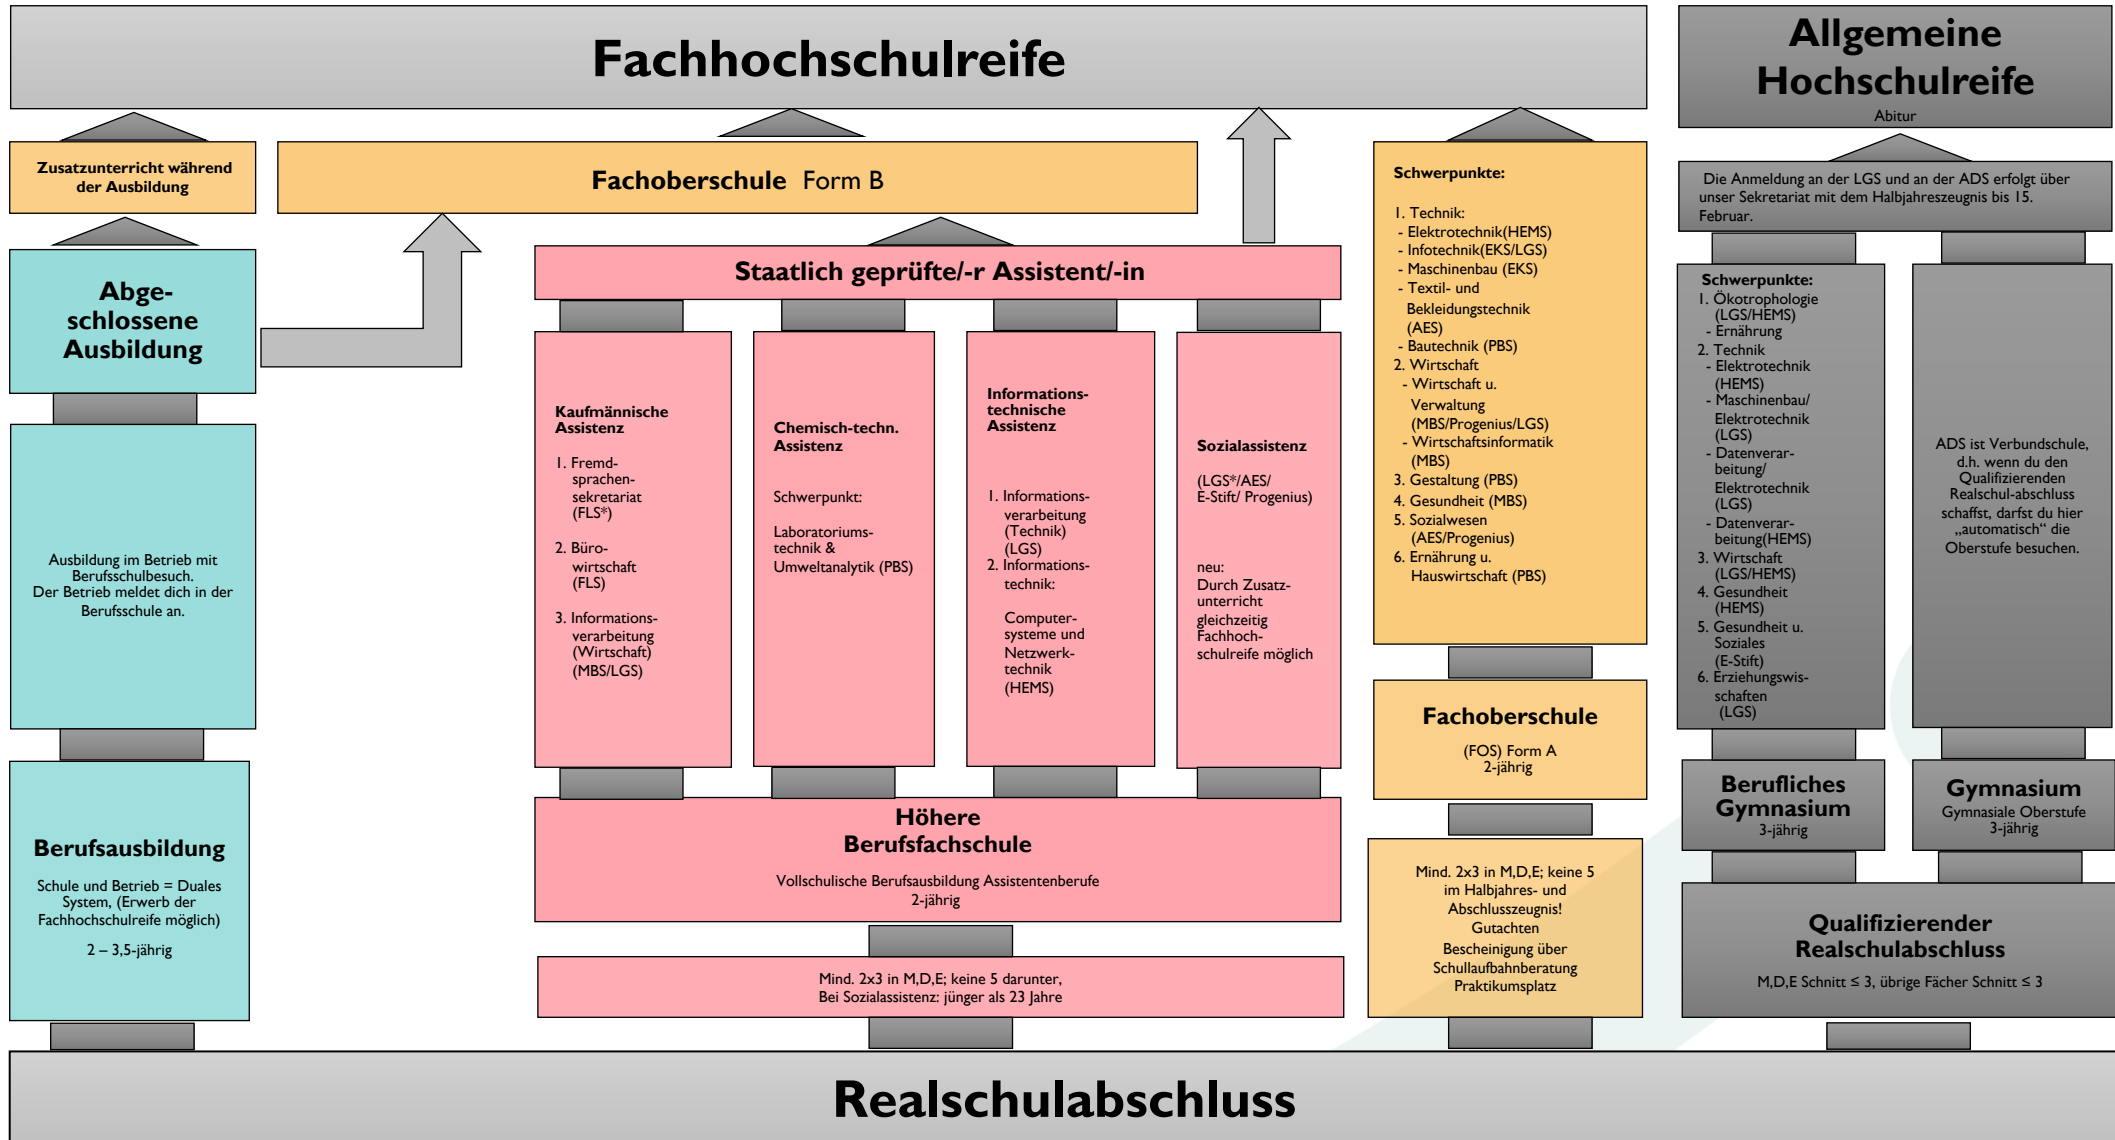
Fachhochschulreife

Allgemeine Hochschulreife
Abitur

Zusatzunterricht während der Ausbildung

Fachoberschule Form B

Abgeschlossene Ausbildung

Ausbildung im Betrieb mit Berufsschulbesuch.
Der Betrieb meldet dich in der Berufsschule an.

Berufsausbildung

Schule und Betrieb = Duales System, (Erwerb der Fachhochschulreife möglich)

2 – 3,5-jährig

Staatlich geprüfte/-r Assistent/-in

Kaufmännische Assistenz

1. Fremdsprachensekretariat (FLS*)

2. Bürowirtschaft (FLS)

3. Informationsverarbeitung (Wirtschaft) (MBS/LGS)

Chemisch-techn. Assistenz

Schwerpunkt:

Laboratoriumstechnik & Umweltanalytik (PBS)

Informationstechnische Assistenz

1. Informationsverarbeitung (Technik) (LGS)
2. Informationstechnik:

Computersysteme und Netzwerktechnik (HEMS)

Sozialassistenz

(LGS*/AES/ E-Stift/ Progenius)

neu:
Durch Zusatzunterricht gleichzeitig Fachhochschulreife möglich

Höhere Berufsfachschule

Vollschulische Berufsausbildung Assistentenberufe
2-jährig

Mind. 2x3 in M,D,E; keine 5 darunter,
Bei Sozialassistenz: jünger als 23 Jahre

Schwerpunkte:

1. Technik:
- Elektrotechnik(HEMS)
- Infotechnik(EKS/LGS)
- Maschinenbau (EKS)
- Textil- und Bekleidungstechnik (AES)
- Bautechnik (PBS)
2. Wirtschaft
- Wirtschaft u. Verwaltung (MBS/Progenius/LGS)
- Wirtschaftsinformatik (MBS)
3. Gestaltung (PBS)
4. Gesundheit (MBS)
5. Sozialwesen (AES/Progenius)
6. Ernährung u. Hauswirtschaft (PBS)

Fachoberschule

(FOS) Form A
2-jährig

Mind. 2x3 in M,D,E; keine 5 im Halbjahres- und Abschlusszeugnis!
Gutachten
Bescheinigung über Schullaufbahnberatung
Praktikumsplatz

Die Anmeldung an der LGS und an der ADS erfolgt über unser Sekretariat mit dem Halbjahreszeugnis bis 15. Februar.

Schwerpunkte:
1. Ökotrophologie (LGS/HEMS)
- Ernährung
2. Technik
- Elektrotechnik (HEMS)
- Maschinenbau/ Elektrotechnik (LGS)
- Datenverarbeitung/ Elektrotechnik (LGS)
- Datenverarbeitung(HEMS)
3. Wirtschaft (LGS/HEMS)
4. Gesundheit (HEMS)
5. Gesundheit u. Soziales (E-Stift)
6. Erziehungswissenschaften (LGS)

ADS ist Verbundschule, d.h. wenn du den Qualifizierenden Realschul-abschluss schaffst, darfst du hier „automatisch" die Oberstufe besuchen.

Berufliches Gymnasium
3-jährig

Gymnasium
Gymnasiale Oberstufe
3-jährig

Qualifizierender Realschulabschluss

M,D,E Schnitt ≤ 3, übrige Fächer Schnitt ≤ 3

Realschulabschluss